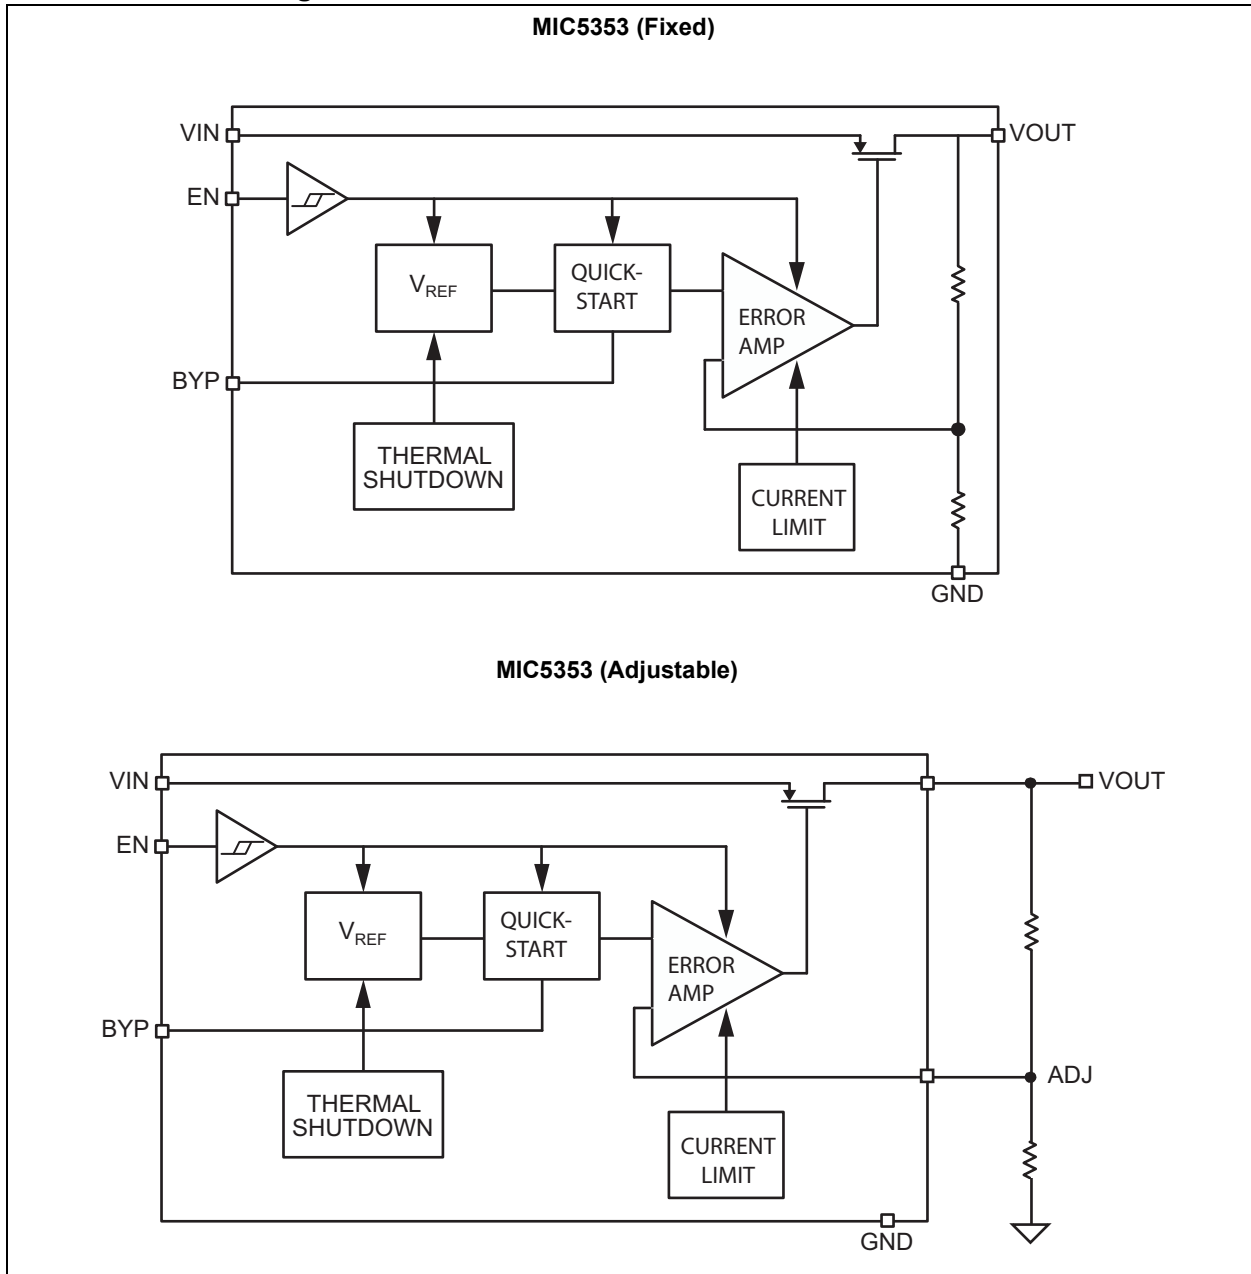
MIC5353 (Fixed)

VIN
VOUT
EN
$V_{REF}$
QUICK-START
ERROR AMP
BYP
THERMAL SHUTDOWN
CURRENT LIMIT
GND

MIC5353 (Adjustable)

VIN
VOUT
EN
$V_{REF}$
QUICK-START
ERROR AMP
BYP
ADJ
THERMAL SHUTDOWN
CURRENT LIMIT
GND